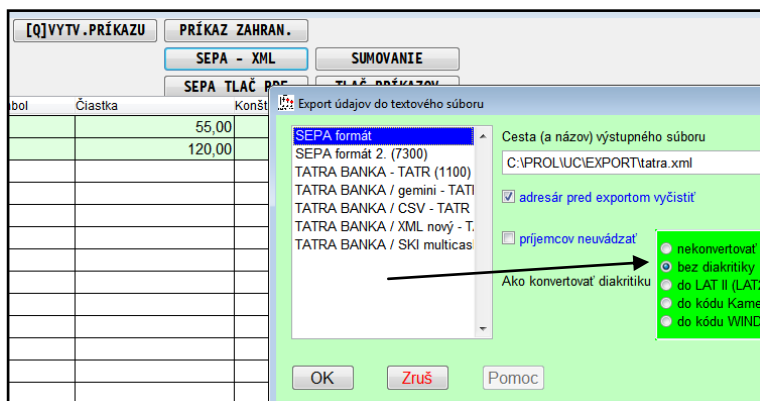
[Q]VYTV.PRÍKAZU
PRÍKAZ ZAHRAN.
SEPA - XML
SUMOVANIE
SEPA TLAČ PDF
TLAČ PRÍKAZOV

| bol | Čiastka | Konšt |
|---|---|---|
| | 55,00 | |
| | 120,00 | |

Export údajov do textového súboru

SEPA formát
SEPA formát 2. (7300)
TATRA BANKA - TATR (1100)
TATRA BANKA / gemini - TATI
TATRA BANKA / CSV - TATR
TATRA BANKA / XML nový - T.
TATRA BANKA / SKI multicas

Cesta (a názov) výstupného súboru
C:\PROL\UC\EXPORT\tatra.xml
adresár pred exportom vyčistiť
príjemcov neuvádzať
Ako konvertovať diakritiku
nekonvertovať
bez diakritiky
do LAT II (LAT2
do kódu Kame
do kódu WIND

OK
Zruš
Pomoc